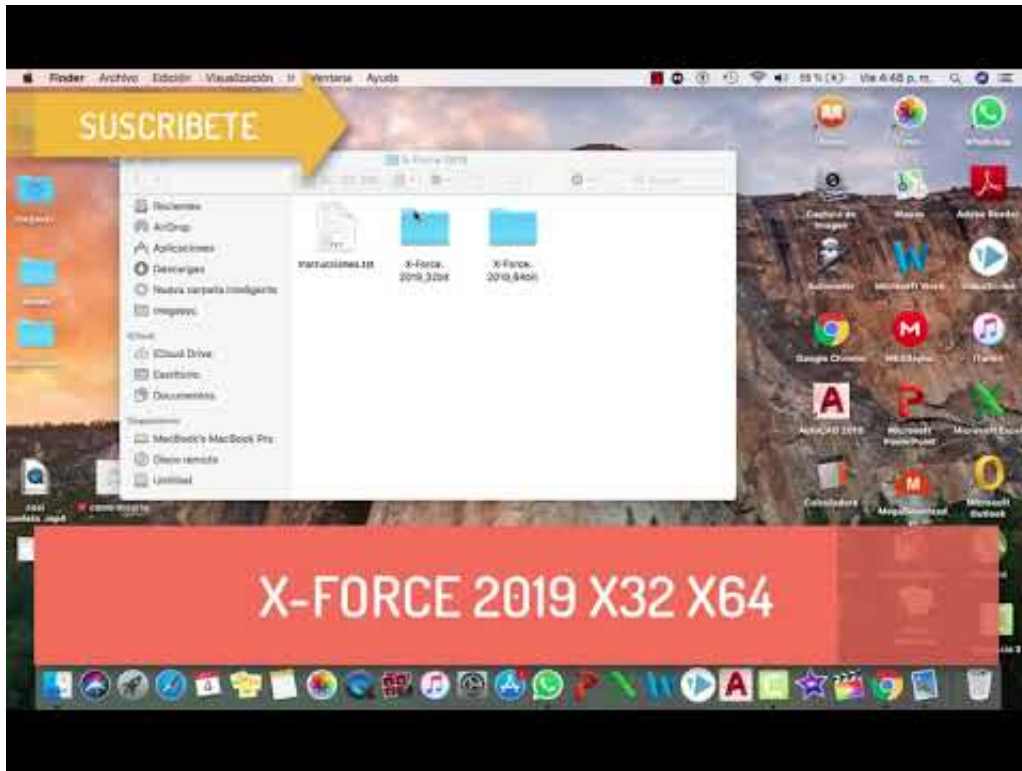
Finder Archivo Edición Visualización Ir Ventana Ayuda

99 % Vie 4:48 p. m.

SUSCRIBETE

X-Force 2019

Recientes
AirDrop
Aplicaciones
Descargas
Nueva carpeta inteligente
Imagenes

iCloud
iCloud Drive
Escritorio
Documentos

Dispositivos
MacBook's MacBook Pro
Disco remoto
Unidad

Instrucciones.txt
X-Force 2019_32bit
X-Force 2019_64bit

Captura de imagen
Acrobat Reader
Microsoft Word
Google Chrome
MEGAsync
iTunes
AutoCAD 2019
Microsoft PowerPoint
Microsoft Excel
Calculadora
Microsoft Outlook

X-FORCE 2019 X32 X64